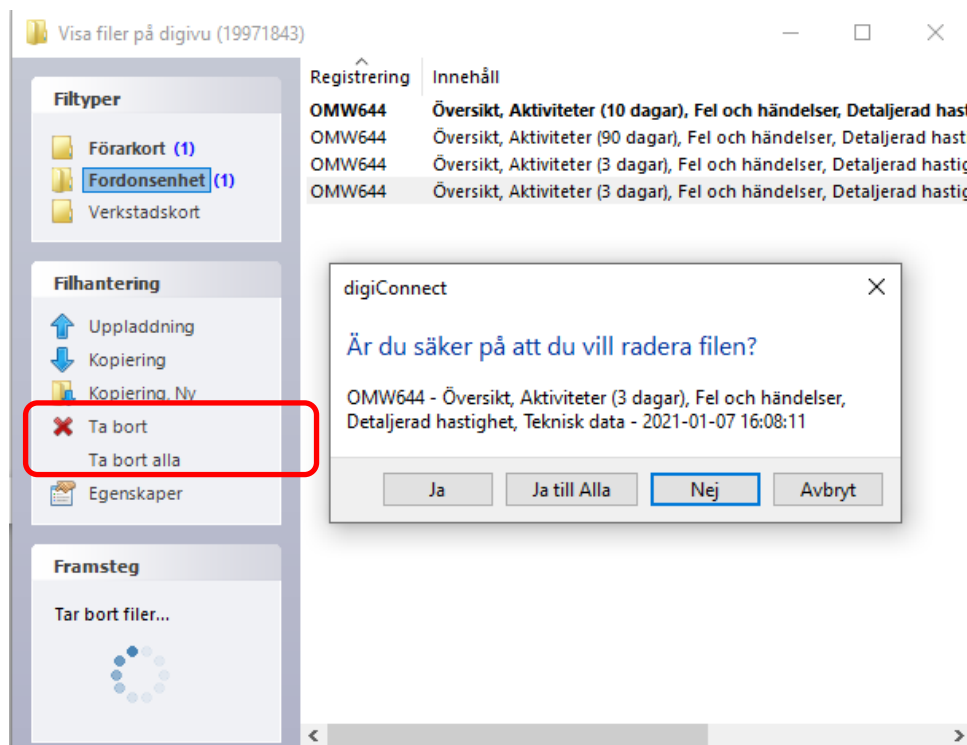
Visa filer på digivu (19971843)

Filtyper

Förarkort (1)
Fordonsenhet (1)
Verkstadskort

Filhantering

Uppladdning
Kopiering
Kopiering, Ny
Ta bort
Ta bort alla
Egenskaper

Framsteg

Tar bort filer...

| Registrering | Innehåll |
|---|---|
| OMW644 | Översikt, Aktiviteter (10 dagar), Fel och händelser, Detaljerad hast |
| OMW644 | Översikt, Aktiviteter (90 dagar), Fel och händelser, Detaljerad hast |
| OMW644 | Översikt, Aktiviteter (3 dagar), Fel och händelser, Detaljerad hastig |
| OMW644 | Översikt, Aktiviteter (3 dagar), Fel och händelser, Detaljerad hastig |

digiConnect

Är du säker på att du vill radera filen?

OMW644 - Översikt, Aktiviteter (3 dagar), Fel och händelser, Detaljerad hastighet, Teknisk data - 2021-01-07 16:08:11

Ja
Ja till Alla
Nej
Avbryt